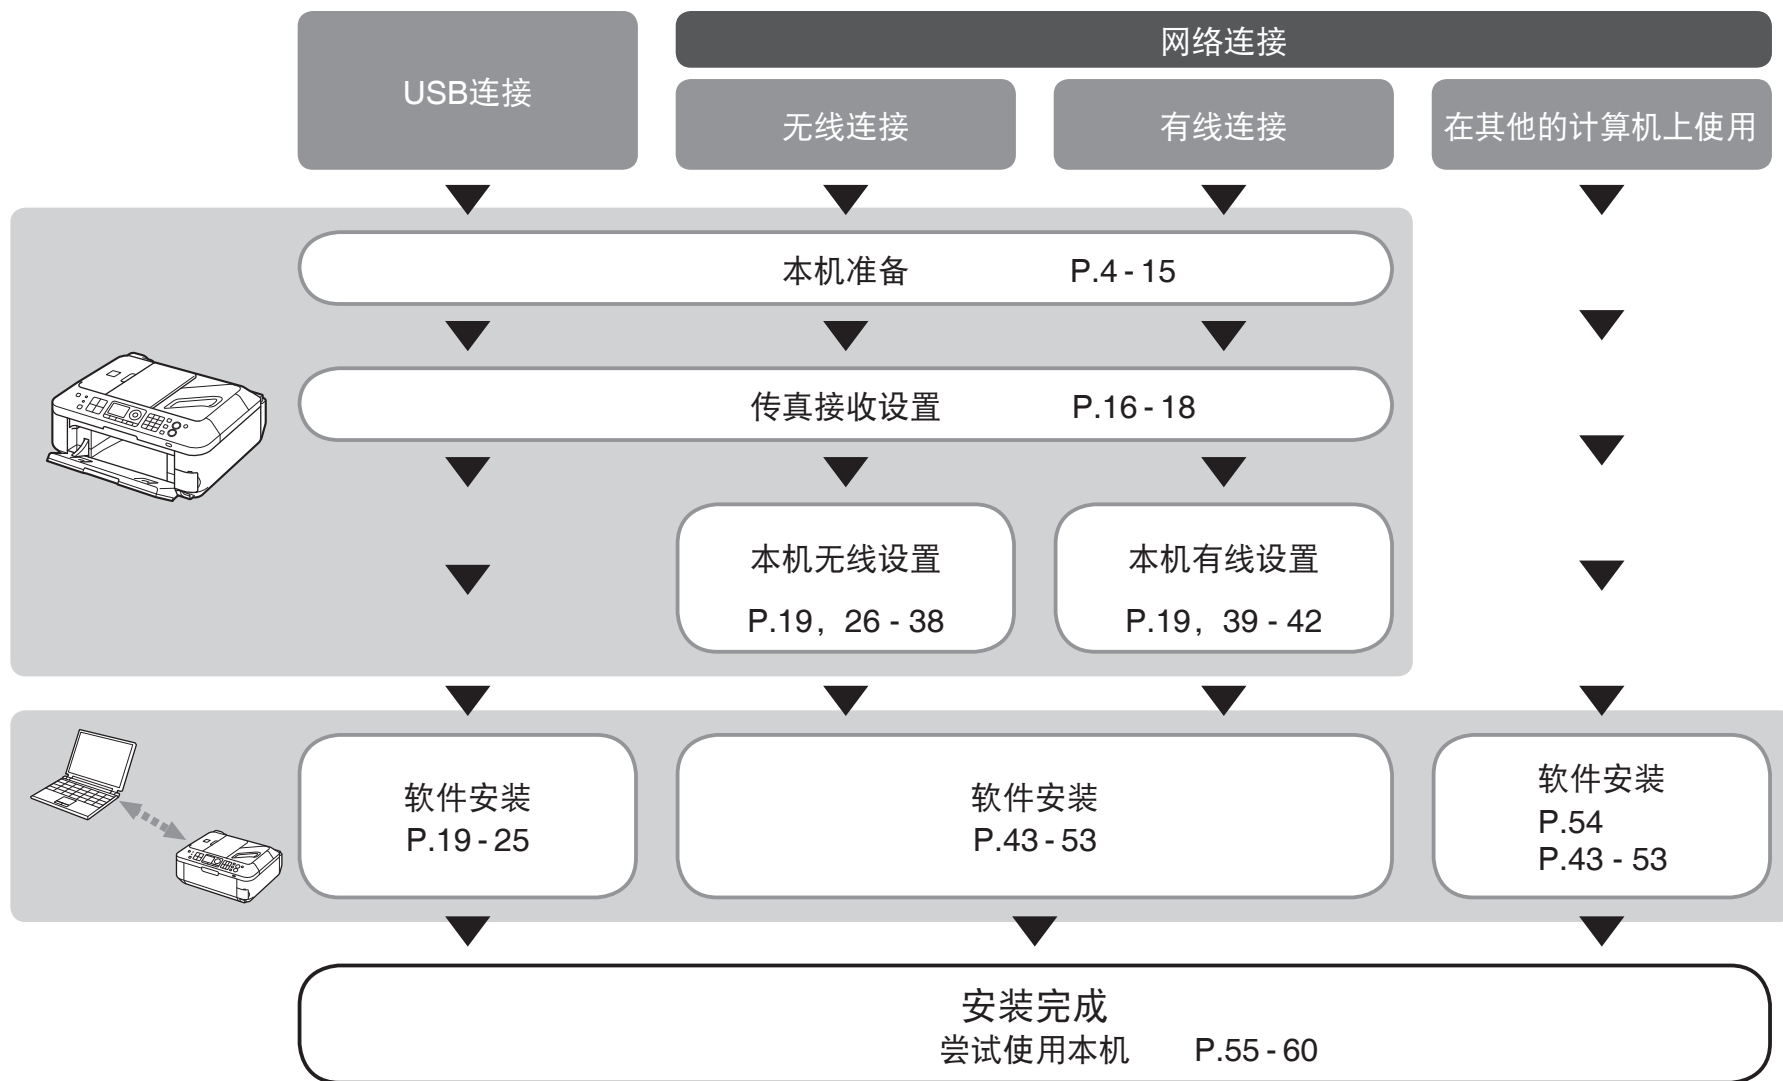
网络连接

USB连接

无线连接

有线连接

在其他的计算机上使用

本机准备 P.4 - 15

传真接收设置 P.16 - 18

本机无线设置
P.19，26 - 38

本机有线设置
P.19，39 - 42

软件安装
P.19 - 25

软件安装
P.43 - 53

软件安装
P.54
P.43 - 53

安装完成
尝试使用本机 P.55 - 60